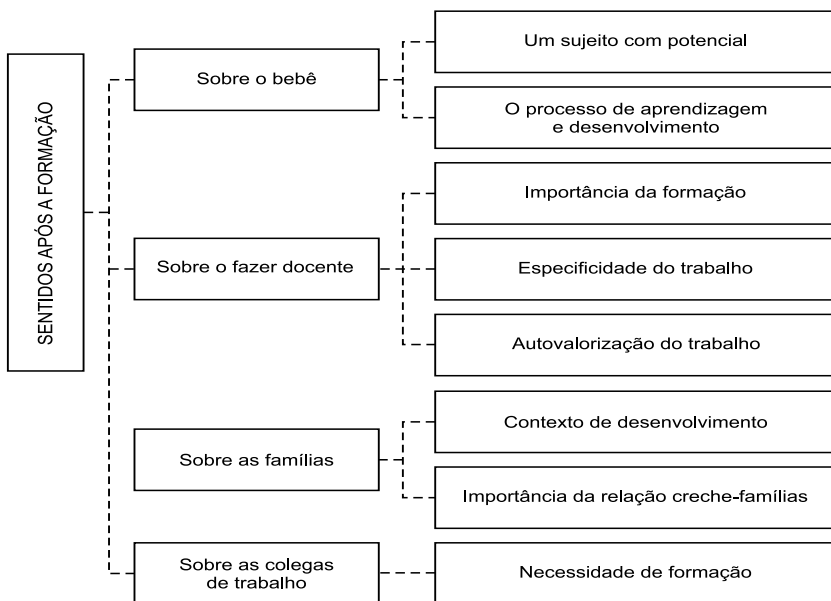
SENTIDOS APÓS A FORMAÇÃO

Sobre o bebê

Um sujeito com potencial

O processo de aprendizagem e desenvolvimento

Sobre o fazer docente

Importância da formação

Especificidade do trabalho

Autovalorização do trabalho

Sobre as famílias

Contexto de desenvolvimento

Importância da relação creche-famílias

Sobre as colegas de trabalho

Necessidade de formação